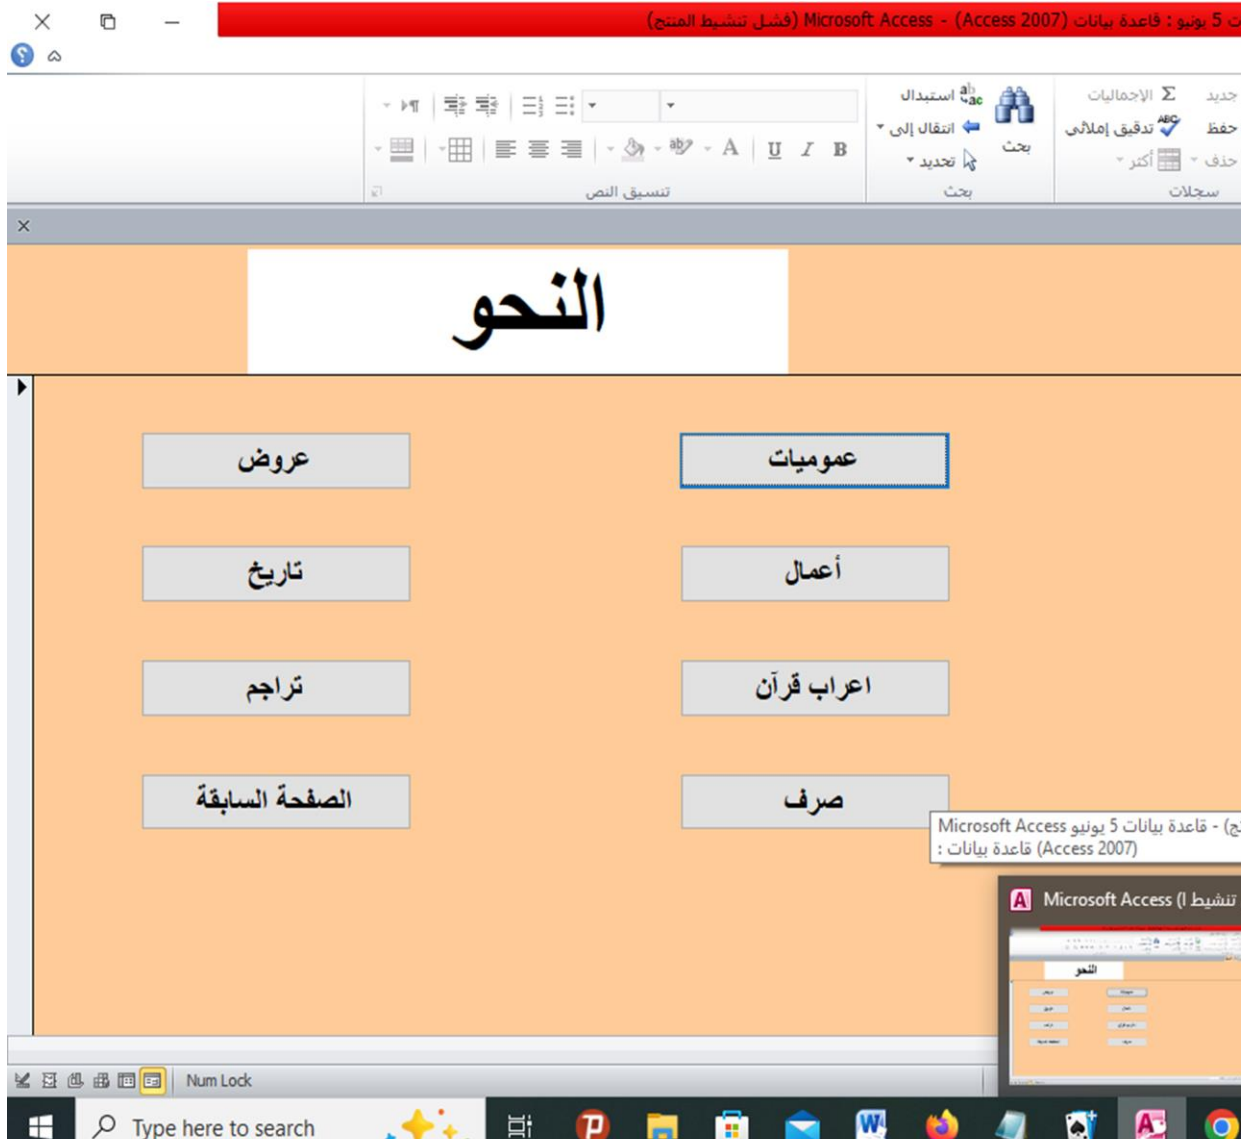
ت 5 يونيو : قاعدة بيانات (Access 2007) - Microsoft Access (فشل تنشيط المنتج)

جديد
حفظ
حذف
الإجماليات
تدقيق إملائي
أكثر
سجلات
استبدال
انتقال إلى
تحديد
بحث
بحث
B I U A
تنسيق النص

النحو

عموميات
عروض
أعمال
تاريخ
اعراب قرآن
تراجم
صرف
الصفحة السابقة

Microsoft Access - قاعدة بيانات 5 يونيو (ج
: قاعدة بيانات (Access 2007)

Microsoft Access (ا تنشيط

Num Lock

Type here to search